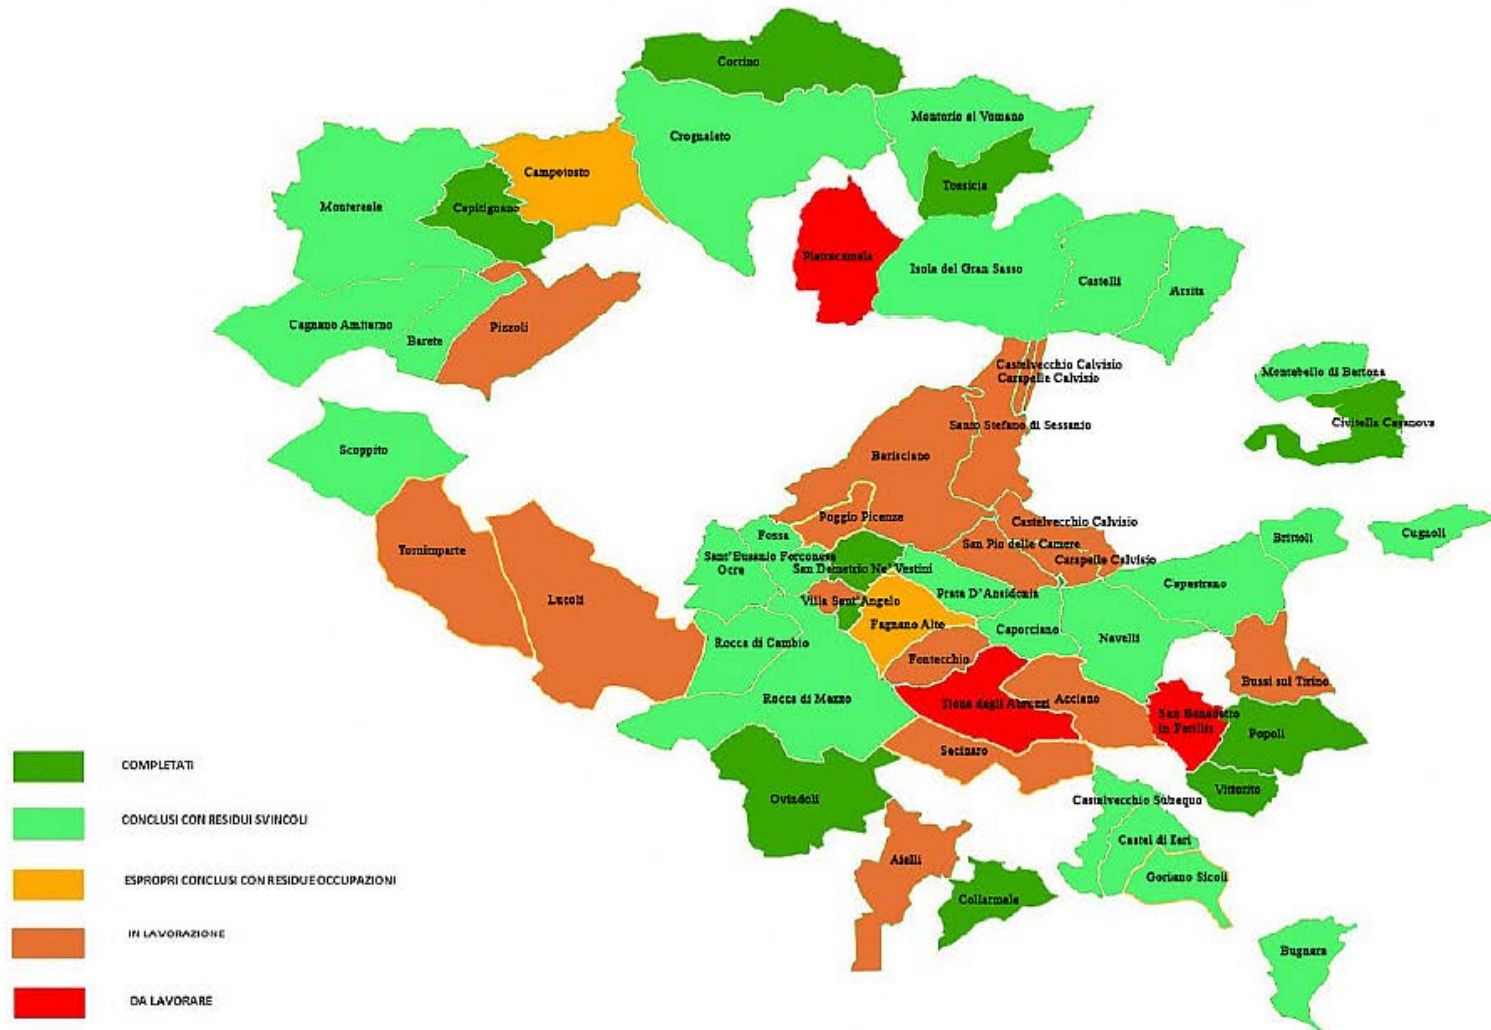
Cortino
Crognaleto
Montorio al Vomano
Tossicia
Campotosto
Montereale
Capitignano
Pietracamela
Isola del Gran Sasso
Castelli
Arsita
Cagnano Amiterno
Barete
Pizzoli
Castelvecchio Calvisio
Carapelle Calvisio
Montebello di Bertona
Civitella Casanova
Santo Stefano di Sessanio
Scoppito
Barisciano
Poggio Picenze
Castelvecchio Calvisio
Tornimparte
Fossa
San Pio delle Camere
Carapelle Calvisio
Brittoli
Cugnoli
Sant'Eusanio Forconese
Ocre
San Demetrio Ne' Vestini
Lucoli
Prata D'Ansidonia
Capestrano
Villa Sant'Angelo
Fagnano Alto
Caporciano
Navelli
Rocca di Cambio
Fontecchio
Bussi sul Tirino
Tione degli Abruzzi
Acciano
Rocca di Mezzo
San Benedetto in Perillis
Popoli
Secinaro
Vittorito
Ovindoli
Castelvecchio Subequo
Castel di Ieri
Aielli
Goriano Sicoli
Collarmele
Bugnara

COMPLETATI
CONCLUSI CON RESIDUI SVINCOLI
ESPROPRI CONCLUSI CON RESIDUE OCCUPAZIONI
IN LAVORAZIONE
DA LAVORARE